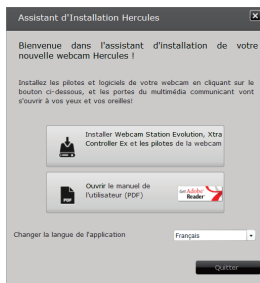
Assistant d'Installation Hercules

Bienvenue dans l'assistant d'installation de votre nouvelle webcam Hercules !

Installez les pilotes et logiciels de votre webcam en cliquant sur le bouton ci-dessous, et les portes du multimédia communicant vont s'ouvrir à vos yeux et vos oreilles!

Installer Webcam Station Evolution, Xtra Controller Ex et les pilotes de la webcam

Ouvrir le manuel de l'utilisateur (PDF)

Get Adobe Reader

Changer la langue de l'application

Français

Quitter